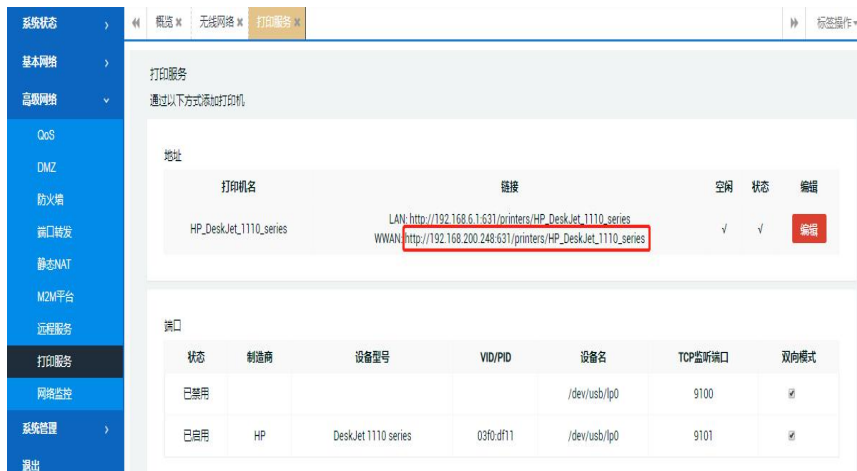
系统状态 ›
基本网络 ›
高级网络 ⌄
QoS
DMZ
防火墙
端口转发
静态NAT
M2M平台
远程服务
打印服务
网络监控
系统管理 ›
退出

概览 × 无线网络 × 打印服务 ×
标签操作

打印服务
通过以下方式添加打印机

地址

| 打印机名 | 链接 | 空闲 | 状态 | 编辑 |
|---|---|---|---|---|
| HP_DeskJet_1110_series | LAN: http://192.168.6.1:631/printers/HP_DeskJet_1110_series WWAN: http://192.168.200.248:631/printers/HP_DeskJet_1110_series | √ | √ | 编辑 |

端口

| 状态 | 制造商 | 设备型号 | VID/PID | 设备名 | TCP监听端口 | 双向模式 |
|---|---|---|---|---|---|---|
| 已禁用 | | | | /dev/usb/lp0 | 9100 | ☑ |
| 已启用 | HP | DeskJet 1110 series | 03f0:df11 | /dev/usb/lp0 | 9101 | ☑ |